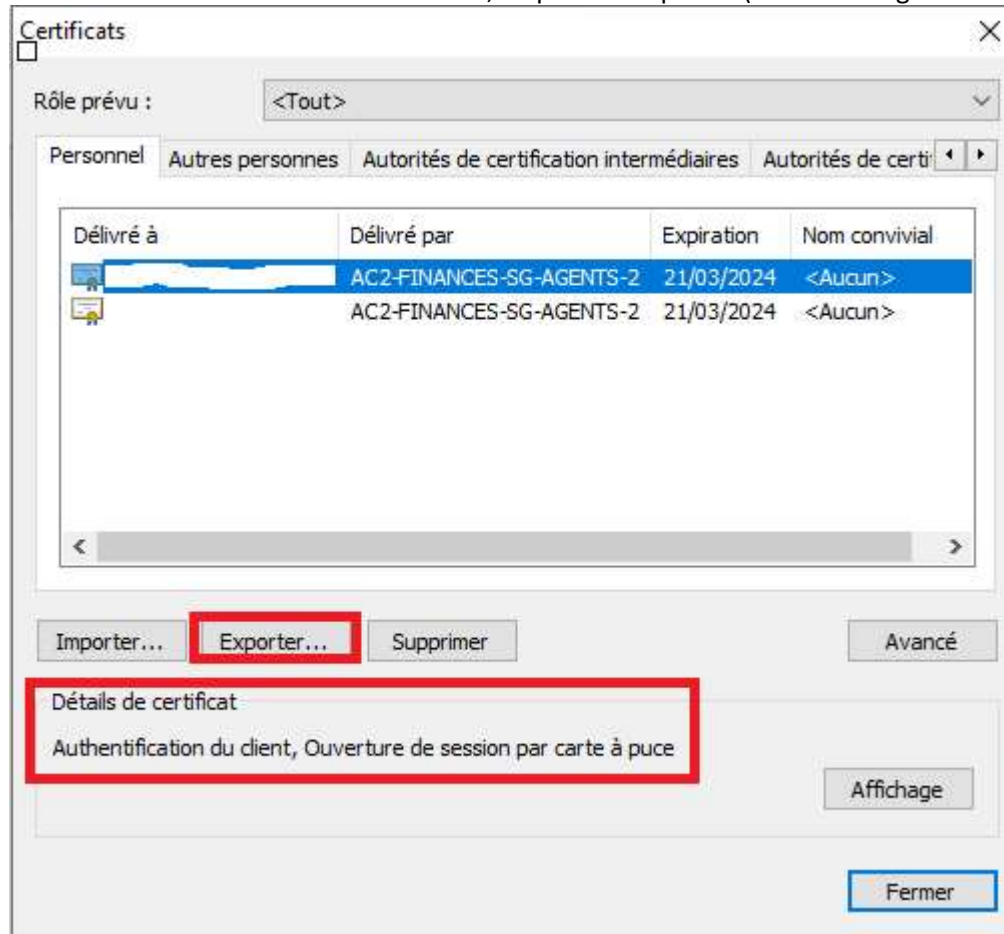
Certificats

Rôle prévu : <Tout>

Personnel | Autres personnes | Autorités de certification intermédiaires | Autorités de certi

| Délivré à | Délivré par | Expiration | Nom convivial |
|---|---|---|---|
| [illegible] | AC2-FINANCES-SG-AGENTS-2 | 21/03/2024 | <Aucun> |
| | AC2-FINANCES-SG-AGENTS-2 | 21/03/2024 | <Aucun> |

Importer... Exporter... Supprimer Avancé

Détails de certificat

Authentification du client, Ouverture de session par carte à puce

Affichage

Fermer